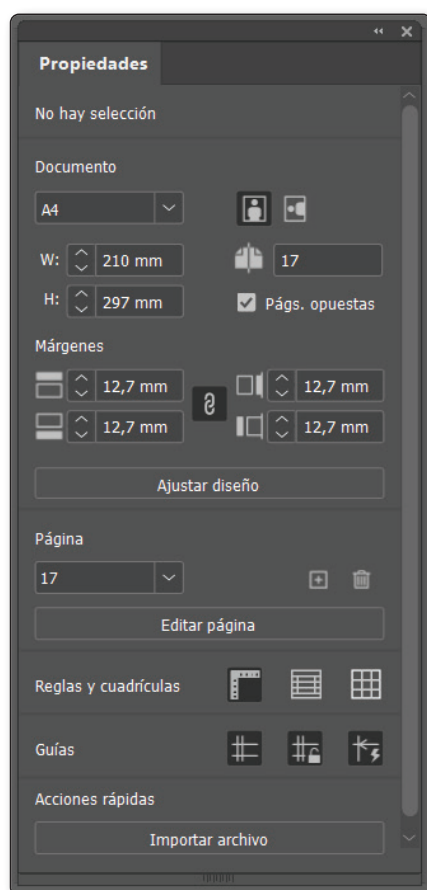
Propiedades

No hay selección

Documento

A4

W: 210 mm

H: 297 mm

17

Págs. opuestas

Márgenes

12,7 mm

12,7 mm

12,7 mm

12,7 mm

Ajustar diseño

Página

17

Editar página

Reglas y cuadrículas

Guías

Acciones rápidas

Importar archivo